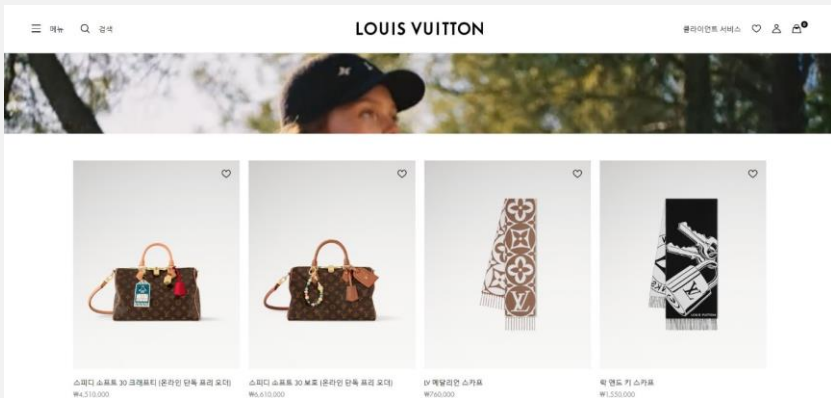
메뉴 검색

LOUIS VUITTON

클라이언트 서비스

스피디 소프트 30 크래프티 (온라인 단독 프리 오더)
₩4,510,000

스피디 소프트 30 보호 (온라인 단독 프리 오더)
₩6,610,000

LV 메달리언 스카프
₩760,000

락 앤드 키 스카프
₩1,550,000